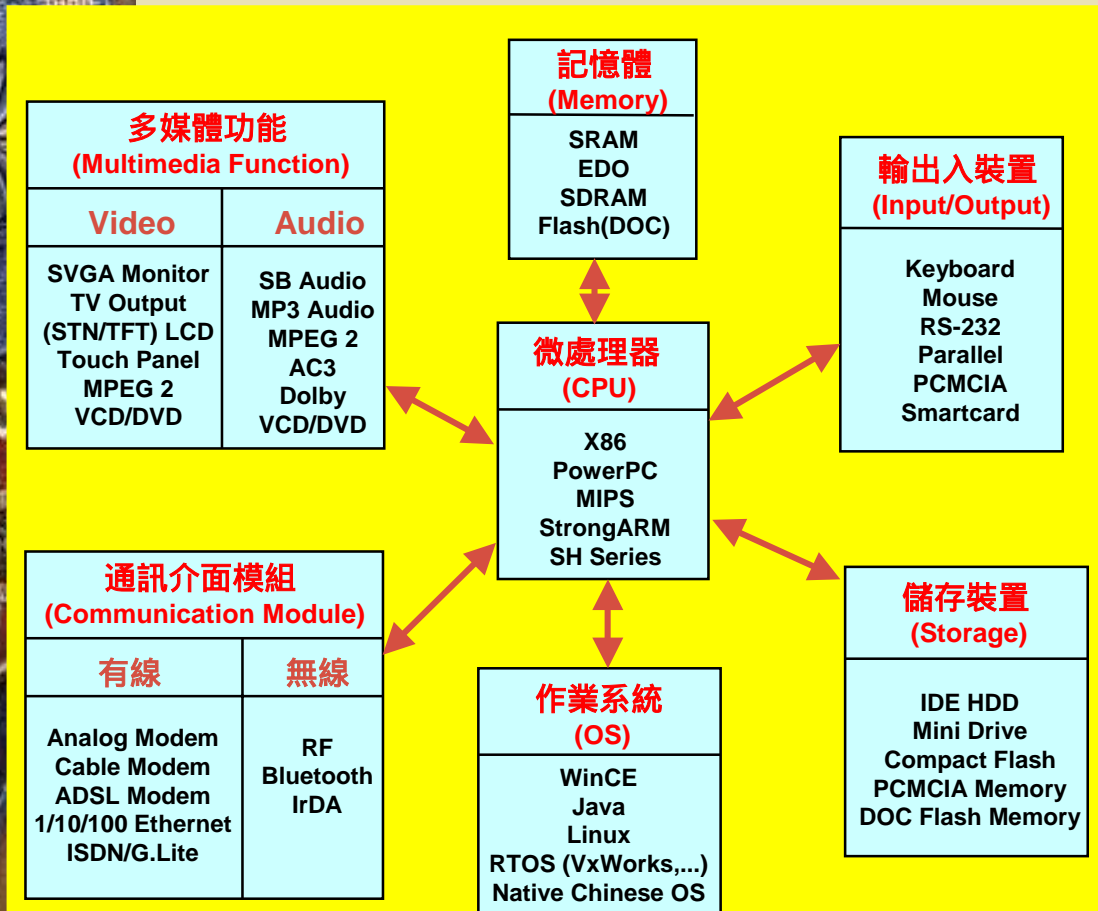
多媒體功能
(Multimedia Function)

| Video | Audio |
|---|---|
| SVGA Monitor<br>TV Output<br>(STN/TFT) LCD<br>Touch Panel<br>MPEG 2<br>VCD/DVD | SB Audio<br>MP3 Audio<br>MPEG 2<br>AC3<br>Dolby<br>VCD/DVD |

記憶體
(Memory)

SRAM
EDO
SDRAM
Flash(DOC)

輸出入裝置
(Input/Output)

Keyboard
Mouse
RS-232
Parallel
PCMCIA
Smartcard

微處理器
(CPU)

X86
PowerPC
MIPS
StrongARM
SH Series

通訊介面模組
(Communication Module)

| 有線 | 無線 |
|---|---|
| Analog Modem<br>Cable Modem<br>ADSL Modem<br>1/10/100 Ethernet<br>ISDN/G.Lite | RF<br>Bluetooth<br>IrDA |

作業系統
(OS)

WinCE
Java
Linux
RTOS (VxWorks,...)
Native Chinese OS

儲存裝置
(Storage)

IDE HDD
Mini Drive
Compact Flash
PCMCIA Memory
DOC Flash Memory